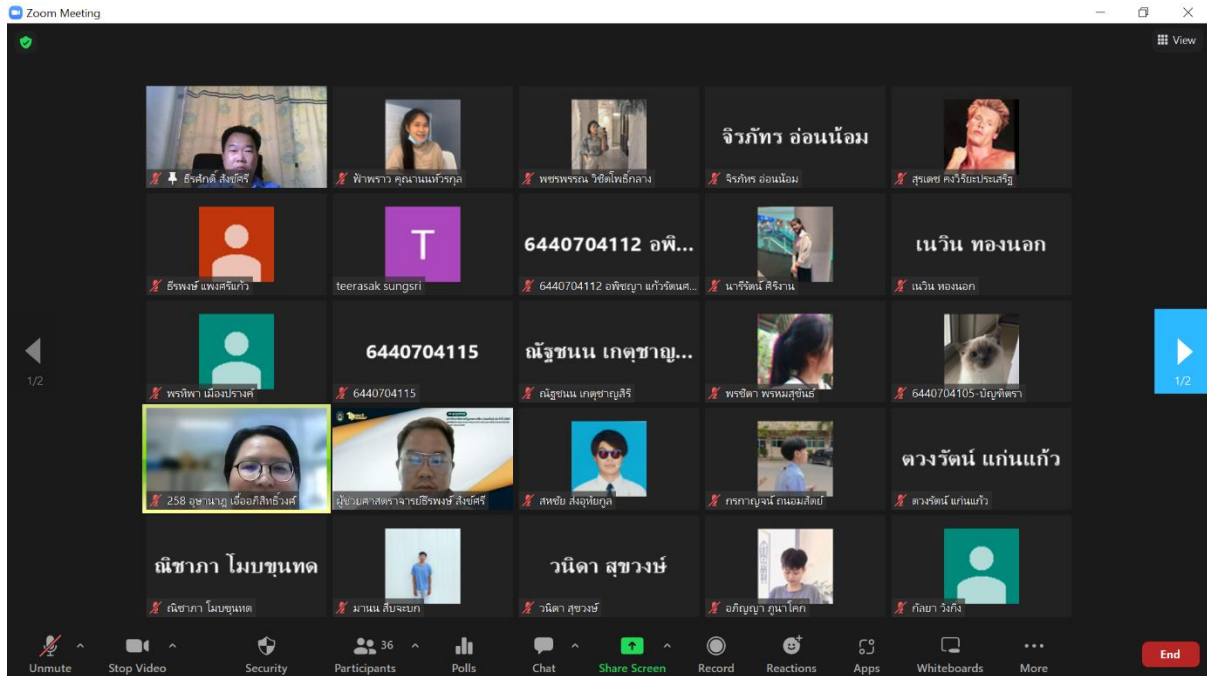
Zoom Meeting

View

ธีรศักดิ์ สังข์ศรี

ฟ้าพราว คุณานนท์วรกุล

พชรพรรณ วิชัยโพธิ์กลาง

จิรภัทร อ่อนน้อม

จิรภัทร อ่อนน้อม

สุรเดช คงวิริยะประเสริฐ

ธีรพงษ์ แพงศรีแก้ว

T

teerasak sungsri

6440704112 อพิ...

6440704112 อพิชญา แก้วรัตนศ...

นารีรัตน์ ศิริงาน

เนวิน ทองนอก

เนวิน ทองนอก

1/2

พรทิพา เมืองปรางค์

6440704115

6440704115

ณัฐชนน เกตุชาญ...

ณัฐชนน เกตุชาญสิริ

พรชิตา พรหมสุขันธ์

6440704105-บัญฑิตรา

1/2

258 อุษานาฏ เอื้ออภิสิทธิ์วงศ์

ผู้ช่วยศาสตราจารย์ธีรพงษ์ สังข์ศรี

สหชัย ส่งอุทัยกูล

กรกาญจน์ ถนอมสัตย์

ดวงรัตน์ แก่นแก้ว

ดวงรัตน์ แก่นแก้ว

ณิชาภา โมบขุนทด

ณิชาภา โมบขุนทด

มานนท์ สืบจะบก

วนิดา สุขวงษ์

วนิดา สุขวงษ์

อภิญญา ภูนาโคก

กัลยา วังกัง

Unmute | Stop Video | Security | 36 Participants | Polls | Chat | Share Screen | Record | Reactions | Apps | Whiteboards | More | End